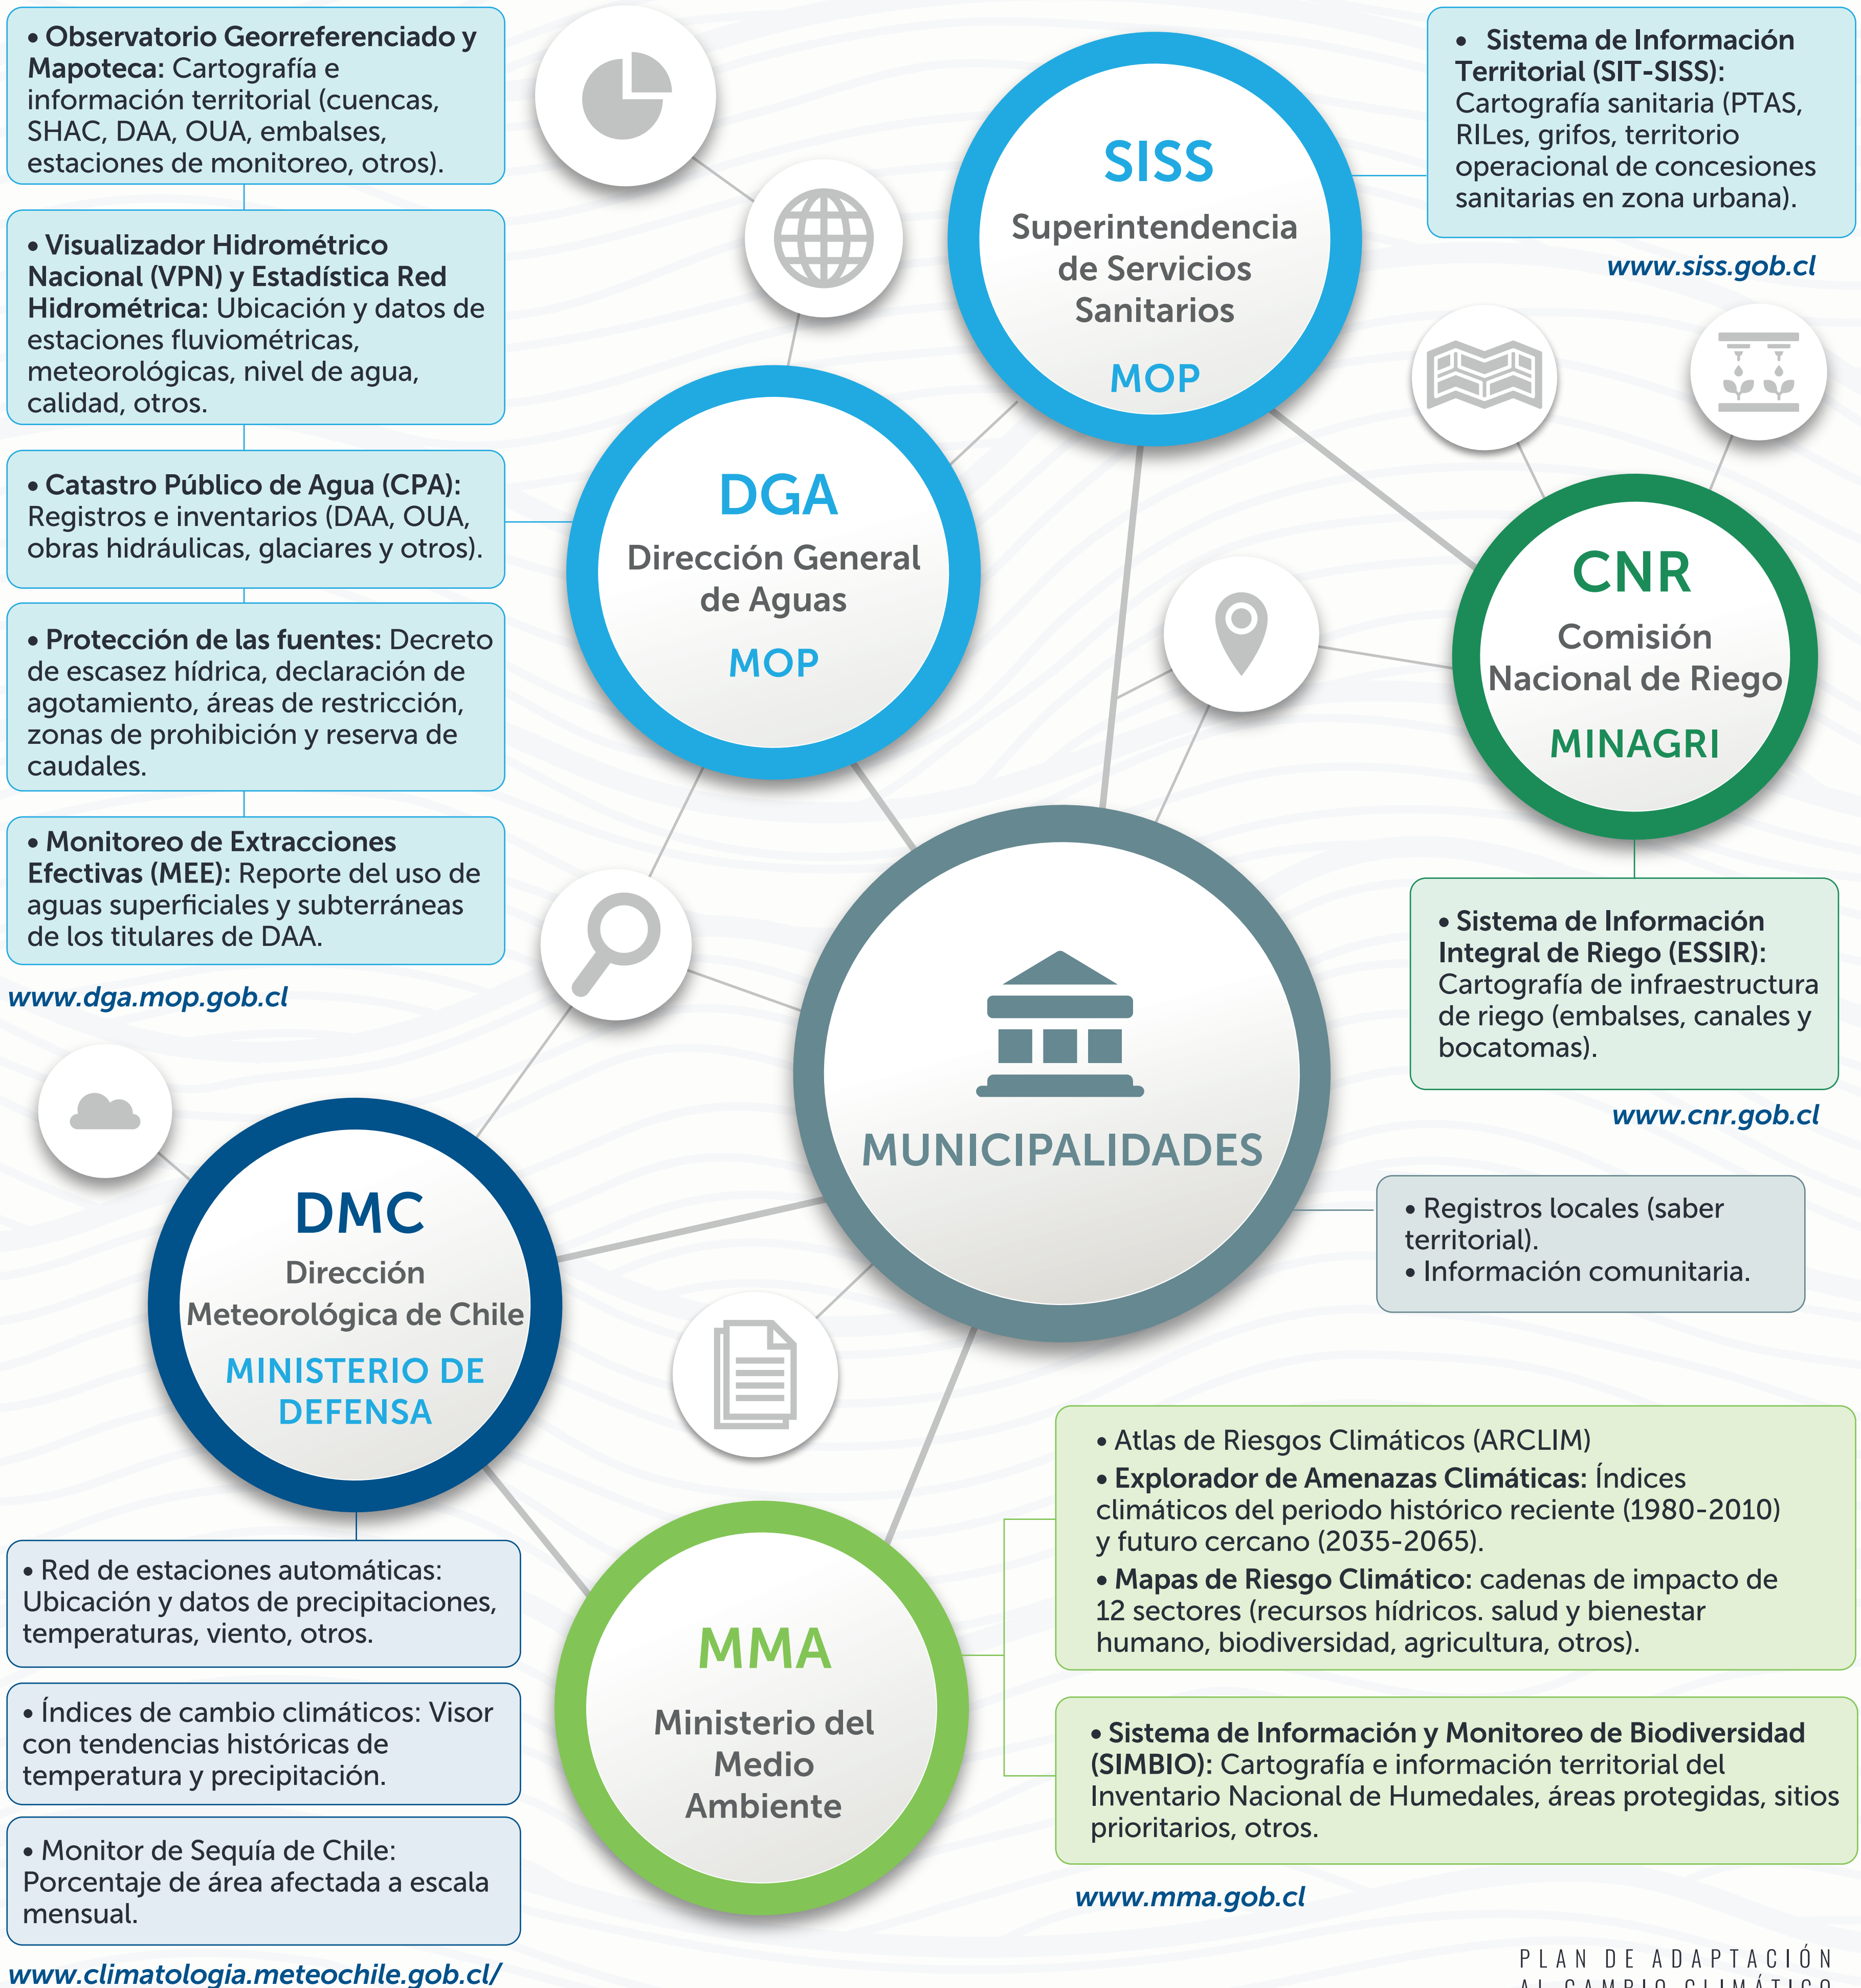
• **Observatorio Georreferenciado y Mapoteca:** Cartografía e información territorial (cuencas, SHAC, DAA, OUA, embalses, estaciones de monitoreo, otros).

• **Visualizador Hidrométrico Nacional (VPN) y Estadística Red Hidrométrica:** Ubicación y datos de estaciones fluviométricas, meteorológicas, nivel de agua, calidad, otros.

• **Catastro Público de Agua (CPA):** Registros e inventarios (DAA, OUA, obras hidráulicas, glaciares y otros).

• **Protección de las fuentes:** Decreto de escasez hídrica, declaración de agotamiento, áreas de restricción, zonas de prohibición y reserva de caudales.

• **Monitoreo de Extracciones Efectivas (MEE):** Reporte del uso de aguas superficiales y subterráneas de los titulares de DAA.

www.dga.mop.gob.cl

DGA
Dirección General de Aguas
MOP

SISS
Superintendencia de Servicios Sanitarios
MOP

• **Sistema de Información Territorial (SIT-SISS):** Cartografía sanitaria (PTAS, RILes, grifos, territorio operacional de concesiones sanitarias en zona urbana).

www.siss.gob.cl

CNR
Comisión Nacional de Riego
MINAGRI

• **Sistema de Información Integral de Riego (ESSIR):** Cartografía de infraestructura de riego (embalses, canales y bocatomas).

www.cnr.gob.cl

MUNICIPALIDADES

• Registros locales (saber territorial).
• Información comunitaria.

DMC
Dirección Meteorológica de Chile
MINISTERIO DE DEFENSA

• Red de estaciones automáticas: Ubicación y datos de precipitaciones, temperaturas, viento, otros.

• Índices de cambio climáticos: Visor con tendencias históricas de temperatura y precipitación.

• Monitor de Sequía de Chile: Porcentaje de área afectada a escala mensual.

www.climatologia.meteochile.gob.cl/

MMA
Ministerio del Medio Ambiente

• Atlas de Riesgos Climáticos (ARCLIM)
• **Explorador de Amenazas Climáticas:** Índices climáticos del periodo histórico reciente (1980-2010) y futuro cercano (2035-2065).
• **Mapas de Riesgo Climático:** cadenas de impacto de 12 sectores (recursos hídricos. salud y bienestar humano, biodiversidad, agricultura, otros).

• **Sistema de Información y Monitoreo de Biodiversidad (SIMBIO):** Cartografía e información territorial del Inventario Nacional de Humedales, áreas protegidas, sitios prioritarios, otros.

www.mma.gob.cl

PLAN DE ADAPTACIÓN
AL CAMBIO CLIMÁTICO